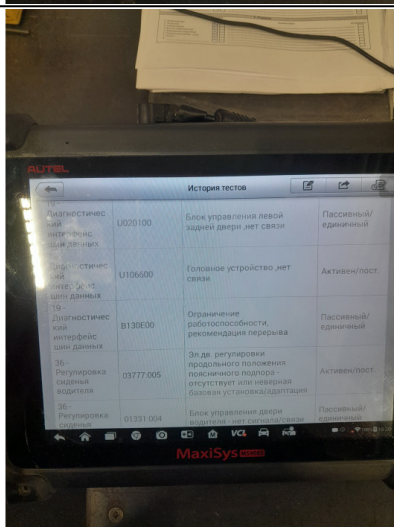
AUTEL

История тестов

| 19 - Диагностический интерфейс шин данных | U020100 | Блок управления левой задней двери ,нет связи | Пассивный/единичный |
|---|---|---|---|
| Диагностический интерфейс шин данных | U106600 | Головное устройство ,нет связи | Активен/пост. |
| 19 - Диагностический интерфейс шин данных | B130E00 | Ограничение работоспособности, рекомендация перерыва | Пассивный/единичный |
| 36 - Регулировка сиденья водителя | 03777:005 | Эл.дв. регулировки продольного положения поясничного подпора - отсутствует или неверная базовая установка/адаптация | Активен/пост. |
| 36 - Регулировка сиденья | 01331:004 | Блок управления двери водителя - нет сигнала/связи | Пассивный/единичный |

VCI

MaxiSys